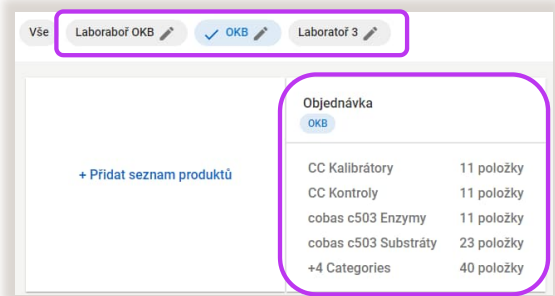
Vše Laboraboř OKB OKB Laboratoř 3

+ Přidat seznam produktů

Objednávka
OKB

| | |
|---|---|
| CC Kalibrátory | 11 položky |
| CC Kontroly | 11 položky |
| cobas c503 Enzymy | 11 položky |
| cobas c503 Substráty | 23 položky |
| +4 Categories | 40 položky |